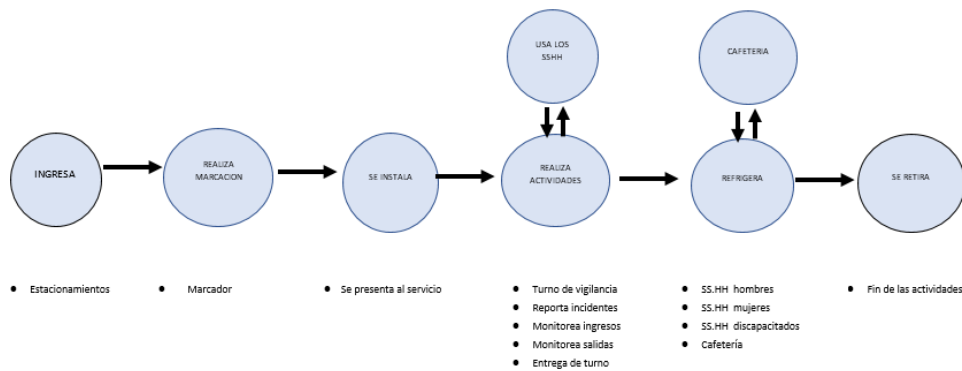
USA LOS SSHH

CAFETERIA

INGRESA

REALIZA MARCACION

SE INSTALA

REALIZA ACTIVIDADES

REFRIGERA

SE RETIRA

• Estacionamientos

• Marcador

• Se presenta al servicio

• Turno de vigilancia
• Reporta incidentes
• Monitorea ingresos
• Monitorea salidas
• Entrega de turno

• SS.HH hombres
• SS.HH mujeres
• SS.HH discapacitados
• Cafetería

• Fin de las actividades